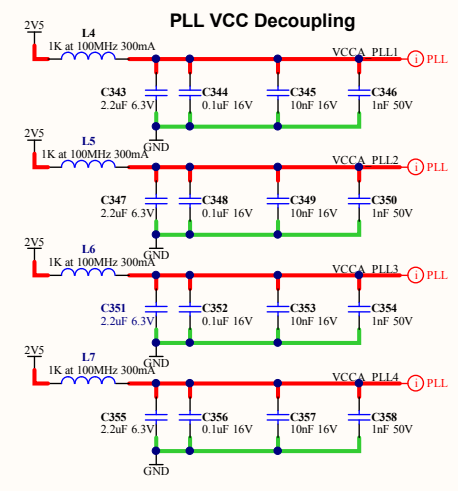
PLL VCC Decoupling

2V5
L4
1K at 100MHz 300mA
VCCA_PLL1
i PLL
C343
2.2uF 6.3V
C344
0.1uF 16V
C345
10nF 16V
C346
1nF 50V
GND

2V5
L5
1K at 100MHz 300mA
VCCA_PLL2
i PLL
C347
2.2uF 6.3V
C348
0.1uF 16V
C349
10nF 16V
C350
1nF 50V
GND

2V5
L6
1K at 100MHz 300mA
VCCA_PLL3
i PLL
C351
2.2uF 6.3V
C352
0.1uF 16V
C353
10nF 16V
C354
1nF 50V
GND

2V5
L7
1K at 100MHz 300mA
VCCA_PLL4
i PLL
C355
2.2uF 6.3V
C356
0.1uF 16V
C357
10nF 16V
C358
1nF 50V
GND